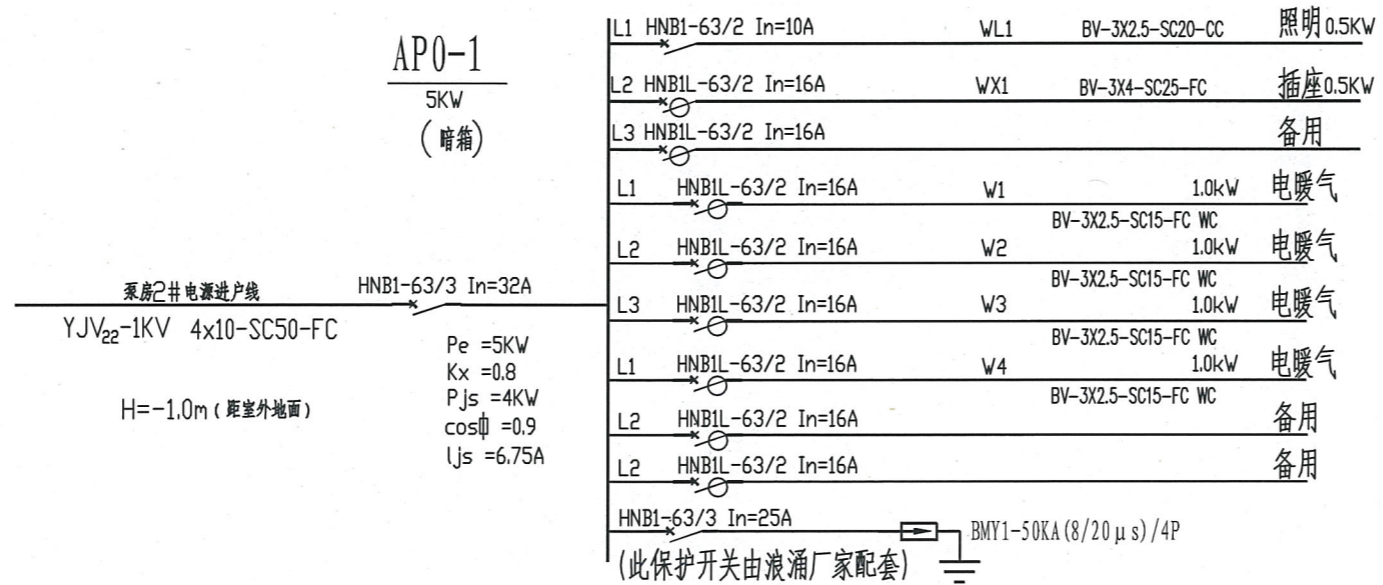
AP0-1
5KW
(暗箱)

泵房2#电源进户线
YJV$_{22}$-1KV 4x10-SC50-FC

H=-1.0m(距室外地面)

HNB1-63/3 In=32A

Pe =5KW
Kx =0.8
Pjs =4KW
cosφ =0.9
Ijs =6.75A

L1 HNB1-63/2 In=10A WL1 BV-3X2.5-SC20-CC 照明0.5KW
L2 HNB1L-63/2 In=16A WX1 BV-3X4-SC25-FC 插座0.5KW
L3 HNB1L-63/2 In=16A 备用
L1 HNB1L-63/2 In=16A W1 1.0kW 电暖气
BV-3X2.5-SC15-FC WC
L2 HNB1L-63/2 In=16A W2 1.0kW 电暖气
BV-3X2.5-SC15-FC WC
L3 HNB1L-63/2 In=16A W3 1.0kW 电暖气
BV-3X2.5-SC15-FC WC
L1 HNB1L-63/2 In=16A W4 1.0kW 电暖气
BV-3X2.5-SC15-FC WC
L2 HNB1L-63/2 In=16A 备用
L2 HNB1L-63/2 In=16A 备用
HNB1-63/3 In=25A BMY1-50KA(8/20μs)/4P
(此保护开关由浪涌厂家配套)